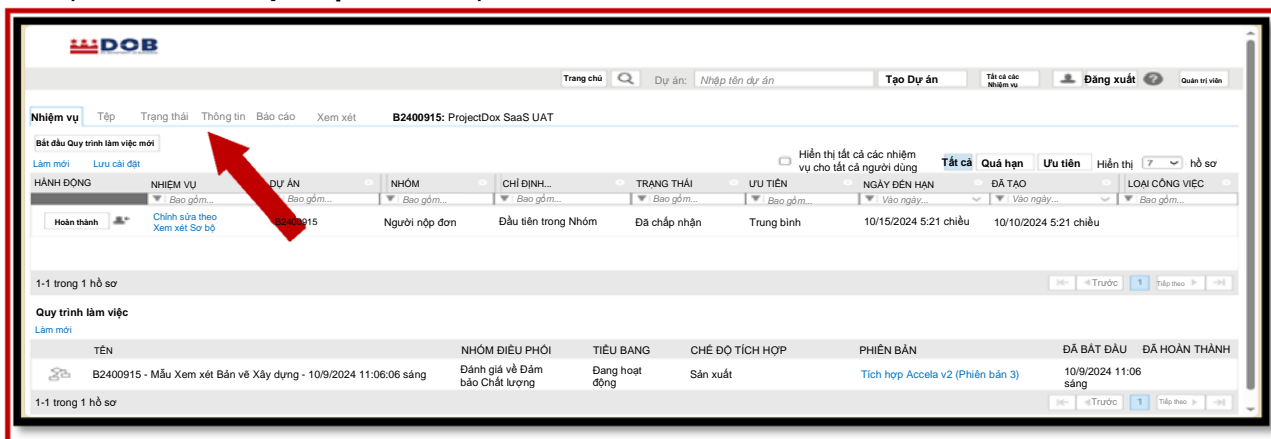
DOB

Trang chủ Dự án: Nhập tên dự án Tạo Dự án Tất cả các Nhiệm vụ Đăng xuất Quản trị viên

Nhiệm vụ Tệp Trạng thái Thông tin Báo cáo Xem xét B2400915: ProjectDox SaaS UAT

Bắt đầu Quy trình làm việc mới

Làm mới Lưu cài đặt

Hiển thị tất cả các nhiệm vụ cho tất cả người dùng

Tất cả Quá hạn Ưu tiên Hiển thị 7 hồ sơ

| HÀNH ĐỘNG | NHIỆM VỤ | DỰ ÁN | NHÓM | CHỈ ĐỊNH... | TRẠNG THÁI | ƯU TIÊN | NGÀY ĐẾN HẠN | ĐÃ TẠO | LOẠI CÔNG VIỆC |
|---|---|---|---|---|---|---|---|---|---|
| | Bao gồm... | Bao gồm... | Bao gồm... | Bao gồm... | Bao gồm... | Bao gồm... | Vào ngày... | Vào ngày... | Bao gồm... |
| Hoàn thành | Chỉnh sửa theo Xem xét Sơ bộ | B2400915 | Người nộp đơn | Đầu tiên trong Nhóm | Đã chấp nhận | Trung bình | 10/15/2024 5:21 chiều | 10/10/2024 5:21 chiều | |

1-1 trong 1 hồ sơ

Trước 1 Tiếp theo

Quy trình làm việc

Làm mới

| TÊN | NHÓM ĐIỀU PHỐI | TIÊU BANG | CHẾ ĐỘ TÍCH HỢP | PHIÊN BẢN | ĐÃ BẮT ĐẦU | ĐÃ HOÀN THÀNH |
|---|---|---|---|---|---|---|
| B2400915 - Mẫu Xem xét Bản vẽ Xây dựng - 10/9/2024 11:06:06 sáng | Đánh giá về Đảm bảo Chất lượng | Đang hoạt động | Sản xuất | Tích hợp Accela v2 (Phiên bản 3) | 10/9/2024 11:06 sáng | |

1-1 trong 1 hồ sơ

Trước 1 Tiếp theo